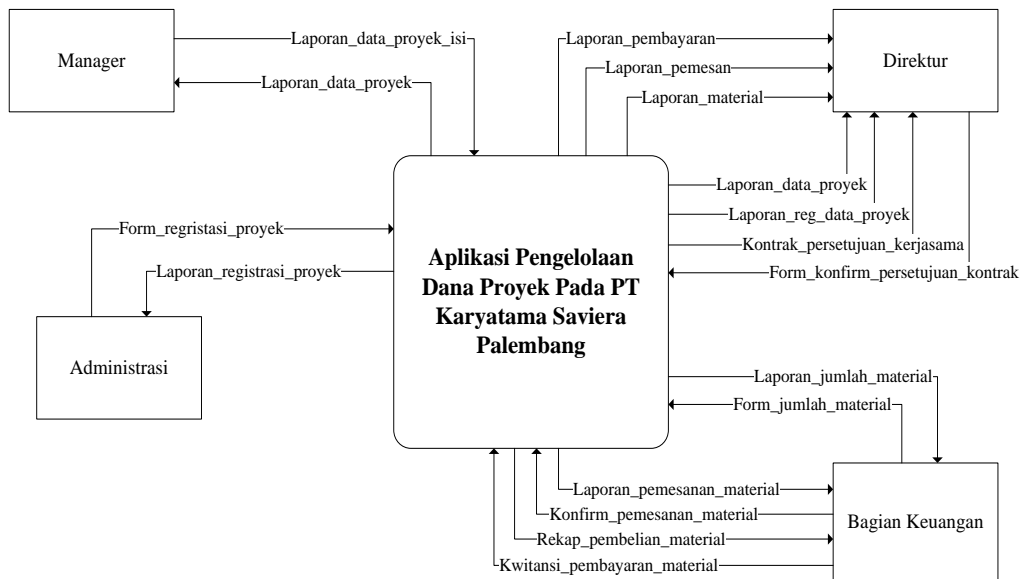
Manager

Laporan_data_proyek_isi

Laporan_data_proyek

Laporan_pembayaran

Laporan_pemesan

Laporan_material

Direktur

Laporan_data_proyek

Laporan_reg_data_proyek

Kontrak_persetujuan_kerjasama

Form_konfirm_persetujuan_kontrak

Form_regristasi_proyek

Laporan_registrasi_proyek

Administrasi

Aplikasi Pengelolaan Dana Proyek Pada PT Karyatama Saviera Palembang

Laporan_jumlah_material

Form_jumlah_material

Laporan_pemesanan_material

Konfirm_pemesanan_material

Rekap_pembelian_material

Kwitansi_pembayaran_material

Bagian Keuangan